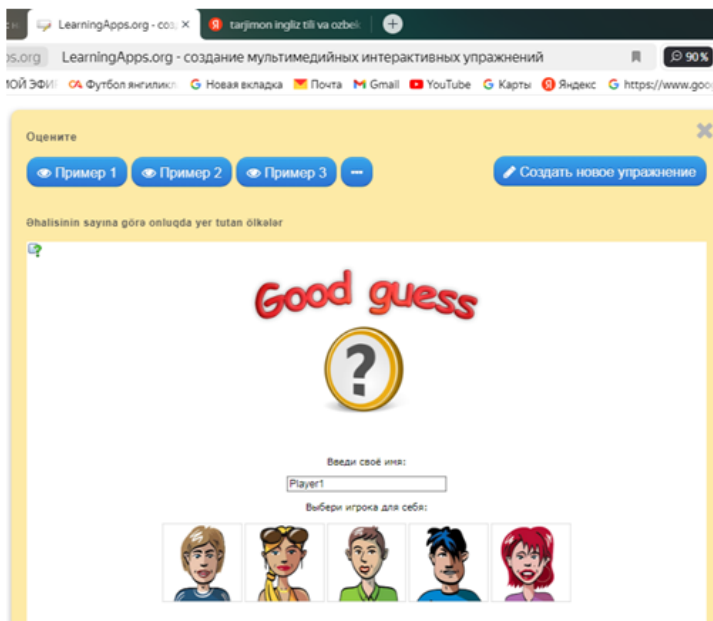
LearningApps.org - соз ×
tarjimon ingliz tili va ozbek
ps.org LearningApps.org - создание мультимедийных интерактивных упражнений
90 %
МОЙ ЭФИ Футбол янгиликл Новая вкладка Почта Gmail YouTube Карты Яндекс https://www.goo

Оцените

Пример 1 Пример 2 Пример 3 ···
Создать новое упражнение

Əhalisinin sayına görə onluqda yer tutan ölkələr

Good guess

?

Введи своё имя:
Player1
Выбери игрока для себя: